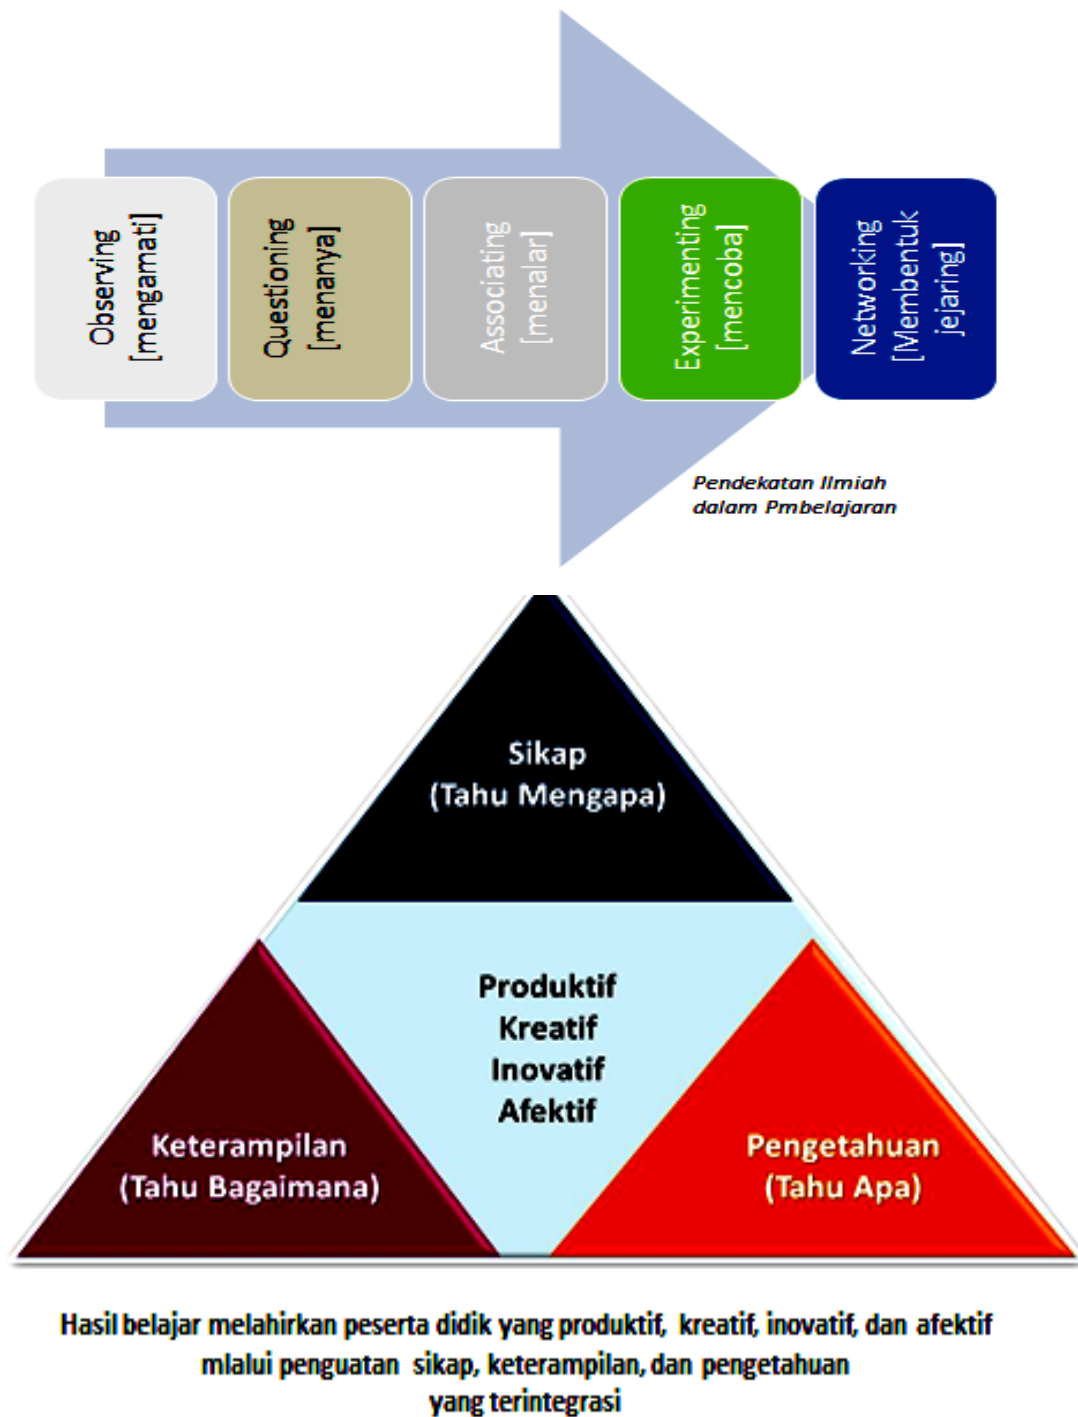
Observing [mengamati]

Questioning [menanya]

Associating [menalar]

Experimenting [mencoba]

Networking [Membentuk jejaring]

Pendekatan Ilmiah dalam Pmbelajaran

Sikap
(Tahu Mengapa)

Produktif
Kreatif
Inovatif
Afektif

Keterampilan
(Tahu Bagaimana)

Pengetahuan
(Tahu Apa)

Hasil belajar melahirkan peserta didik yang produktif, kreatif, inovatif, dan afektif mlalui penguatan sikap, keterampilan, dan pengetahuan yang terintegrasi